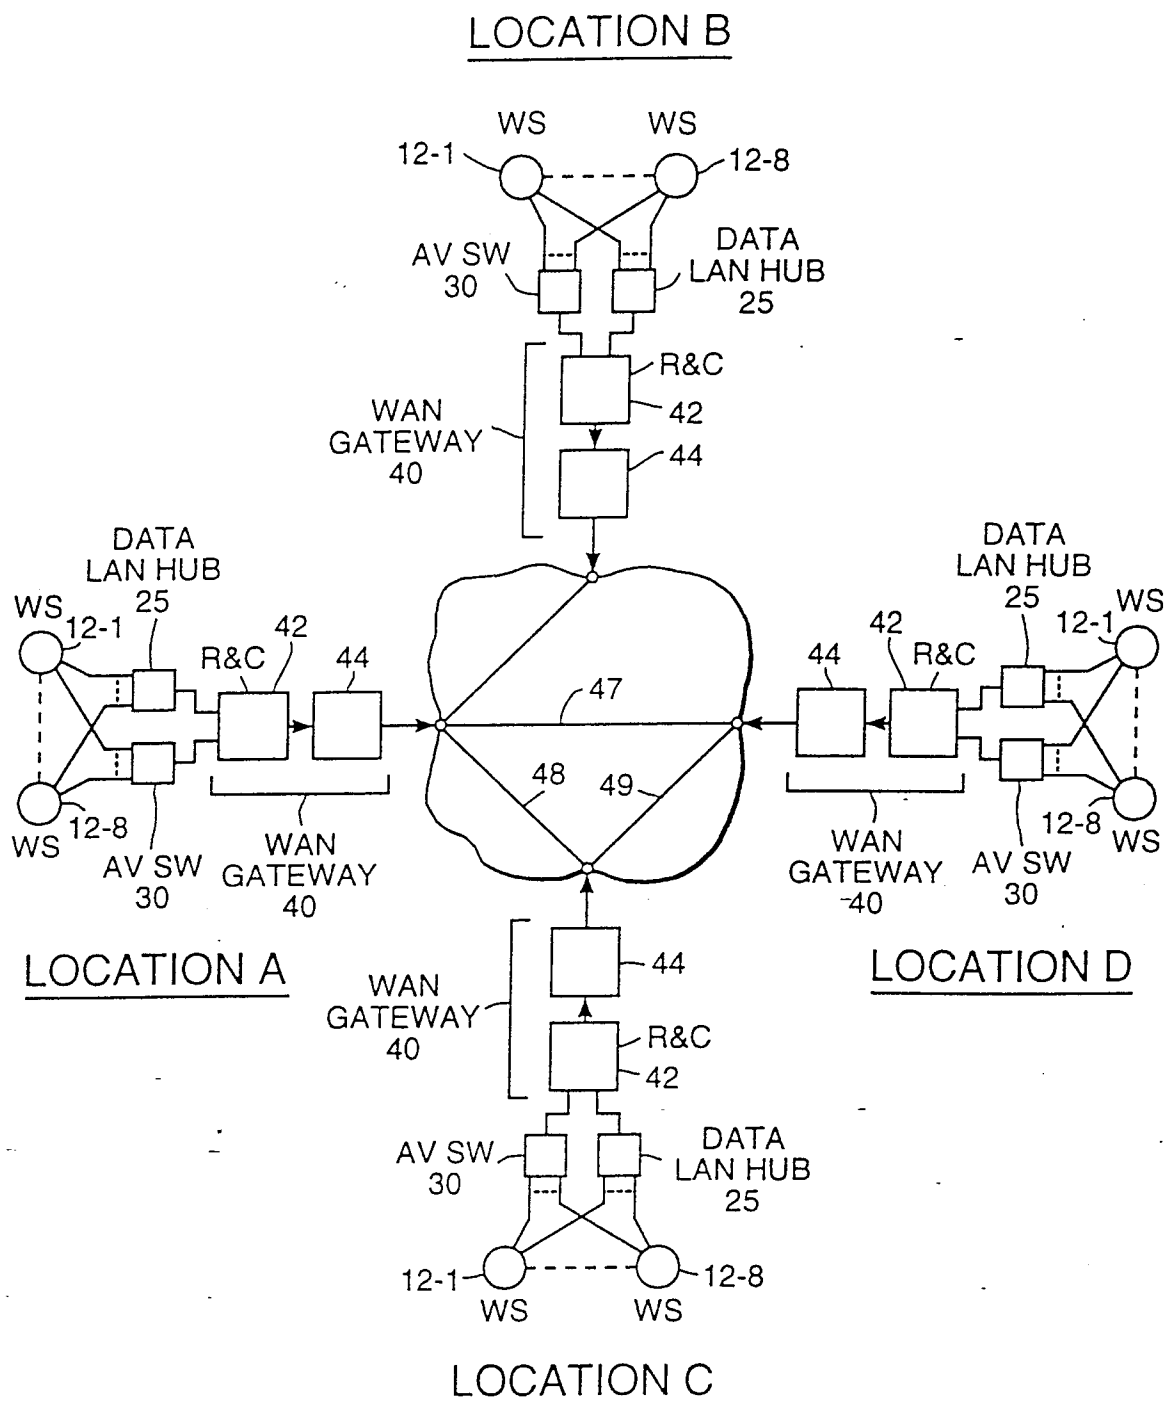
LOCATION B

WS WS
12-1 12-8
AV SW 30
DATA LAN HUB 25
R&C
42
WAN GATEWAY 40
44

DATA LAN HUB 25
WS 12-1
42
R&C
44
WS 12-8
AV SW 30
WAN GATEWAY 40

47
48
49

DATA LAN HUB 25
WS 12-1
42 R&C
44
12-8 WS
AV SW 30
WAN GATEWAY 40

LOCATION A

LOCATION D

WAN GATEWAY 40
44
R&C
42
AV SW 30
DATA LAN HUB 25
12-1 12-8
WS WS

LOCATION C